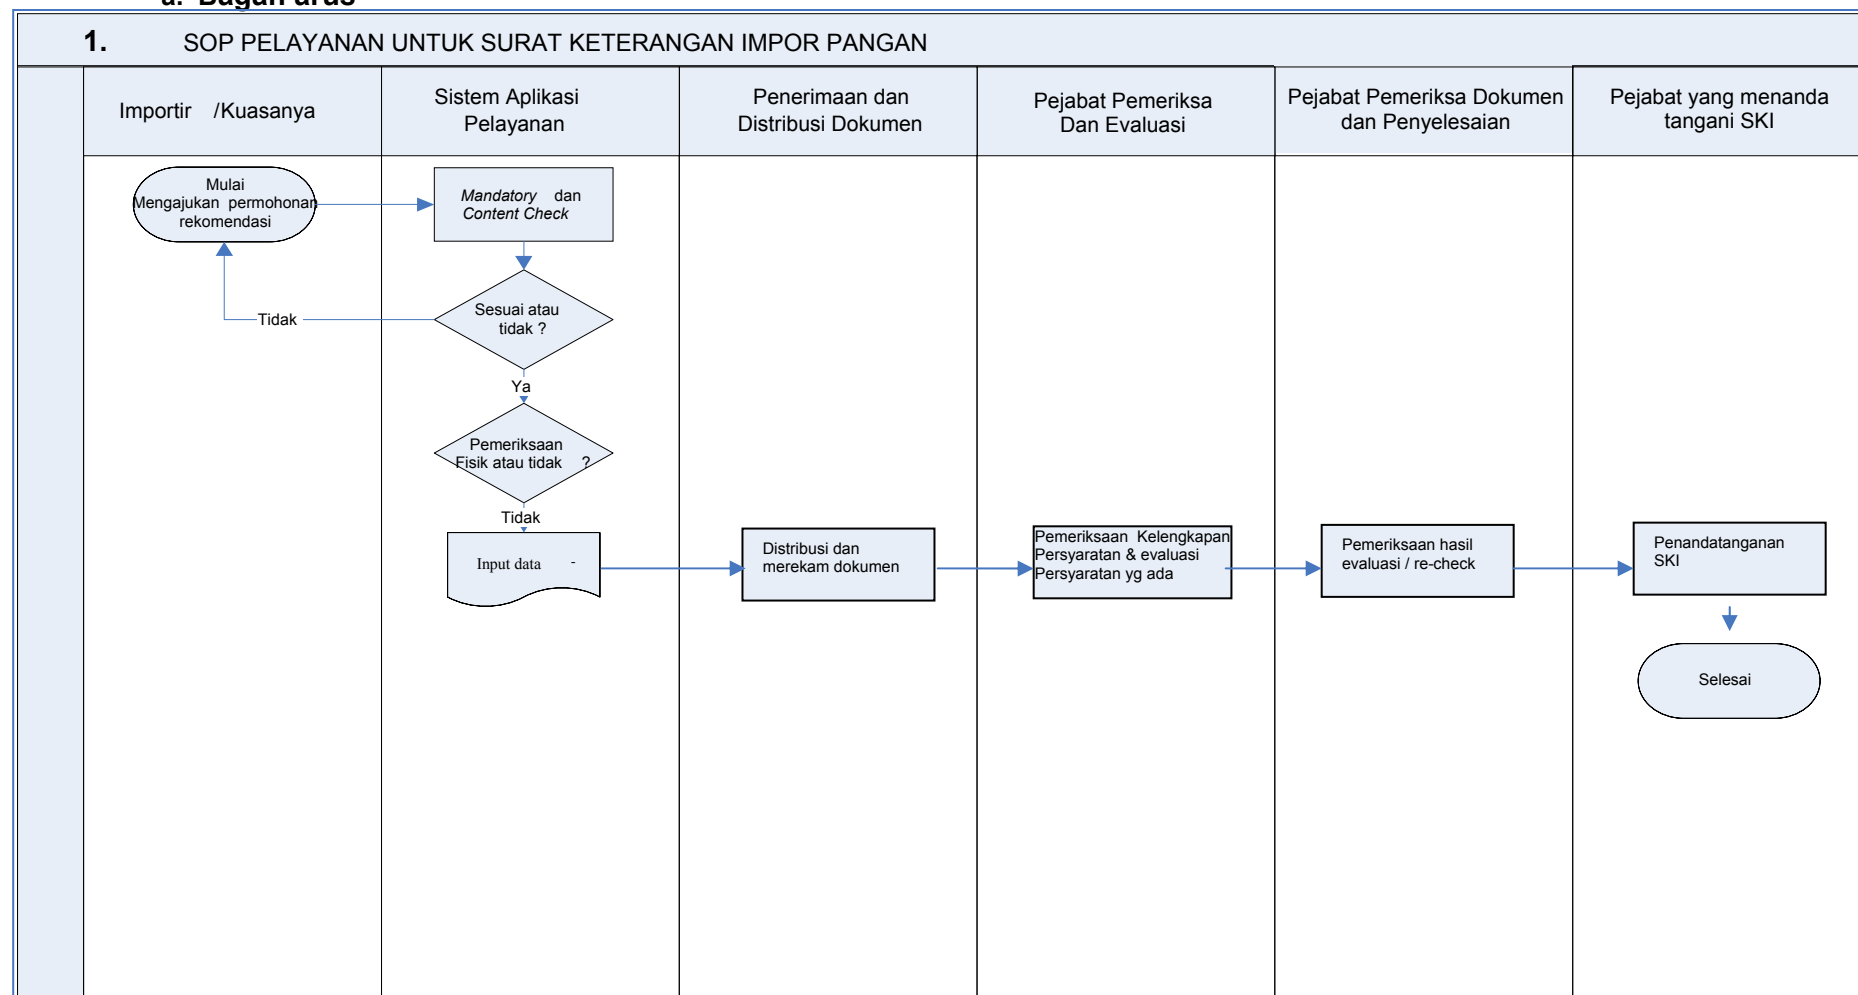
1. SOP PELAYANAN UNTUK SURAT KETERANGAN IMPOR PANGAN

| Importir /Kuasanya | Sistem Aplikasi Pelayanan | Penerimaan dan Distribusi Dokumen | Pejabat Pemeriksa Dan Evaluasi | Pejabat Pemeriksa Dokumen dan Penyelesaian | Pejabat yang menanda tangani SKI |
|---|---|---|---|---|---|

Mulai Mengajukan permohonan rekomendasi

Mandatory dan Content Check

Sesuai atau tidak ?

Tidak

Ya

Pemeriksaan Fisik atau tidak ?

Tidak

Input data -

Distribusi dan merekam dokumen

Pemeriksaan Kelengkapan Persyaratan & evaluasi Persyaratan yg ada

Pemeriksaan hasil evaluasi / re-check

Penandatanganan SKI

Selesai